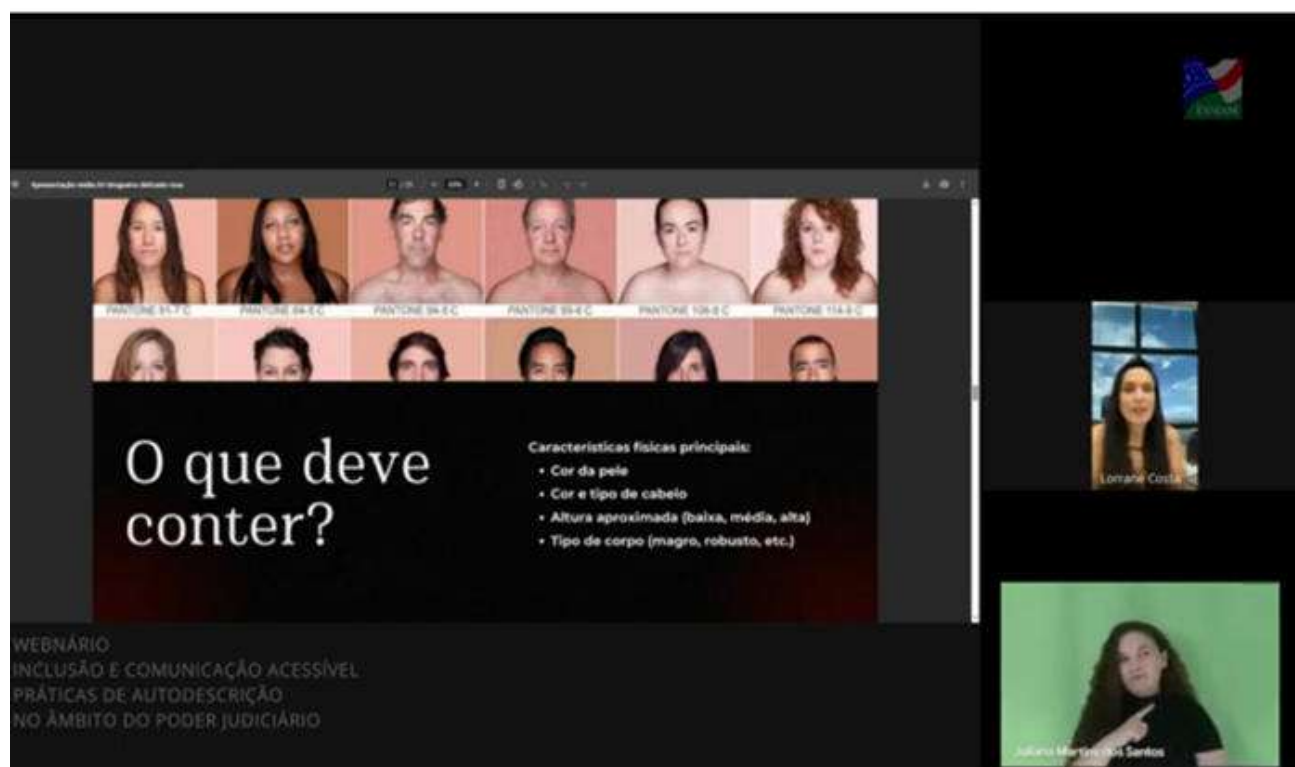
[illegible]

PANTONE 91-7 C
PANTONE 84-6 C
PANTONE 94-6 C
PANTONE 93-6 C
PANTONE 108-6 C
PANTONE 114-6 C

O que deve conter?

Características físicas principais:
• Cor da pele
• Cor e tipo de cabelo
• Altura aproximada (baixa, média, alta)
• Tipo de corpo (magro, robusto, etc.)

Lorrane Costa

Juliana Martins dos Santos

WEBNÁRIO
INCLUSÃO E COMUNICAÇÃO ACESSÍVEL
PRÁTICAS DE AUTODESCRIÇÃO
NO ÂMBITO DO PODER JUDICIÁRIO